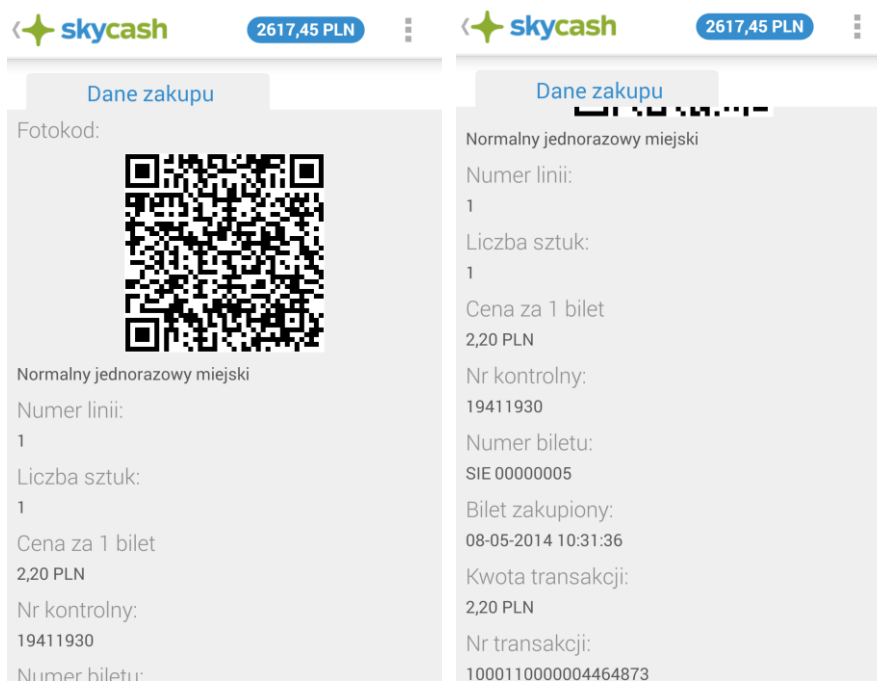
skycash
2617,45 PLN
Dane zakupu
Fotokod:
Normalny jednorazowy miejski
Numer linii:
1
Liczba sztuk:
1
Cena za 1 bilet
2,20 PLN
Nr kontrolny:
19411930
Numer biletu:

skycash
2617,45 PLN
Dane zakupu
Normalny jednorazowy miejski
Numer linii:
1
Liczba sztuk:
1
Cena za 1 bilet
2,20 PLN
Nr kontrolny:
19411930
Numer biletu:
SIE 00000005
Bilet zakupiony:
08-05-2014 10:31:36
Kwota transakcji:
2,20 PLN
Nr transakcji:
1000110000004464873